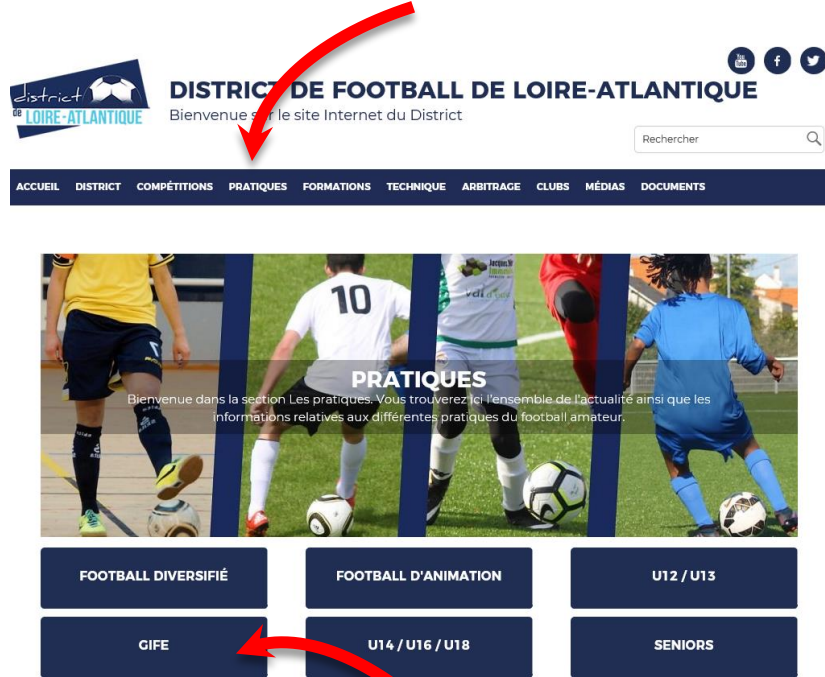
district DE LOIRE-ATLANTIQUE

DISTRICT DE FOOTBALL DE LOIRE-ATLANTIQUE
Bienvenue s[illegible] le site Internet du District

You Tube f

Rechercher

ACCUEIL DISTRICT COMPÉTITIONS PRATIQUES FORMATIONS TECHNIQUE ARBITRAGE CLUBS MÉDIAS DOCUMENTS

10

PRATIQUES
Bienvenue dans la section Les pratiques. Vous trouverez ici l'ensemble de l'actualité ainsi que les informations relatives aux différentes pratiques du football amateur.

FOOTBALL DIVERSIFIÉ
FOOTBALL D'ANIMATION
U12 / U13
GIFE
U14 / U16 / U18
SENIORS